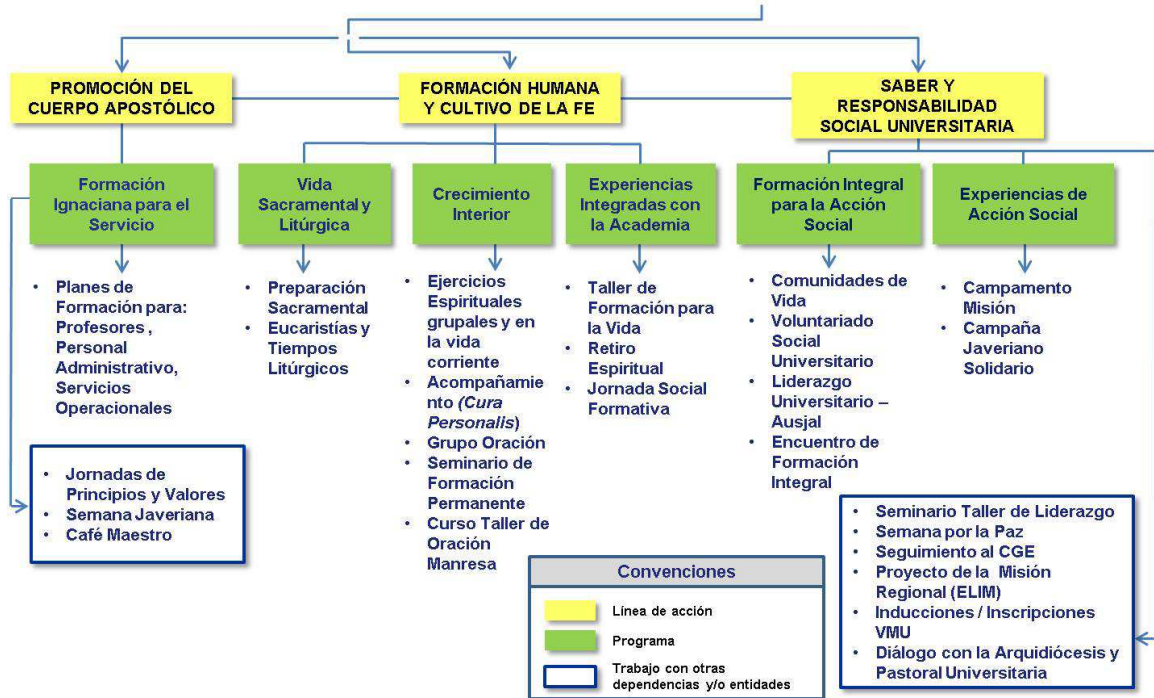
PROMOCIÓN DEL CUERPO APOSTÓLICO

FORMACIÓN HUMANA Y CULTIVO DE LA FE

SABER Y RESPONSABILIDAD SOCIAL UNIVERSITARIA

Formación Ignaciana para el Servicio

- Planes de Formación para: Profesores , Personal Administrativo, Servicios Operacionales

- Jornadas de Principios y Valores
- Semana Javeriana
- Café Maestro

Vida Sacramental y Litúrgica

- Preparación Sacramental
- Eucaristías y Tiempos Litúrgicos

Crecimiento Interior

- Ejercicios Espirituales grupales y en la vida corriente
- Acompañamiento (*Cura Personalis*)
- Grupo Oración
- Seminario de Formación Permanente
- Curso Taller de Oración Manresa

Experiencias Integradas con la Academia

- Taller de Formación para la Vida
- Retiro Espiritual
- Jornada Social Formativa

Formación Integral para la Acción Social

- Comunidades de Vida
- Voluntariado Social Universitario
- Liderazgo Universitario – Ausjal
- Encuentro de Formación Integral

Experiencias de Acción Social

- Campamento Misión
- Campaña Javeriano Solidario

- Seminario Taller de Liderazgo
- Semana por la Paz
- Seguimiento al CGE
- Proyecto de la Misión Regional (ELIM)
- Inducciones / Inscripciones VMU
- Diálogo con la Arquidiócesis y Pastoral Universitaria

Convenciones

Línea de acción

Programa

Trabajo con otras dependencias y/o entidades